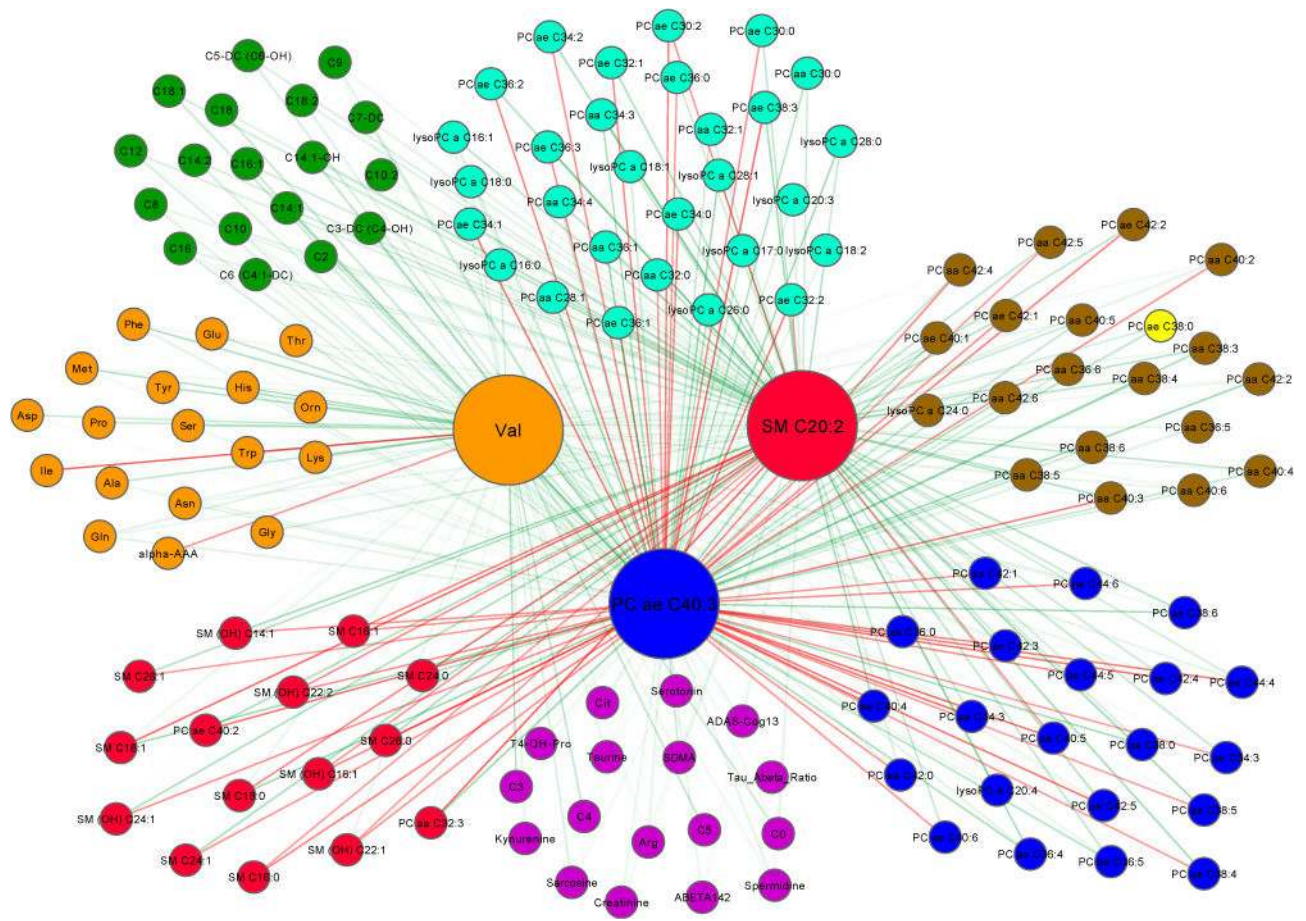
C5-DC (C6-OH)
C9
C18:1
C18
C18:2
C7-DC
C12
C14:2
C16:1
C14:1-OH
C10:2
C8
C14:1
C10
C3-DC (C4-OH)
C16
C2
C6 (C4:1-DC)

PC ae C34:2
PC ae C30:2
PC ae C30:0
PC ae C32:1
PC ae C36:2
PC ae C36:0
PC ae C30:0
PC ae C34:3
PC ae C38:3
lysoPC a C16:1
PC ae C36:3
PC ae C32:1
lysoPC a C28:0
lysoPC a C18:1
lysoPC a C28:1
lysoPC a C18:0
PC aa C34:4
lysoPC a C20:3
PC ae C34:0
PC ae C34:1
PC aa C36:1
lysoPC a C17:0
lysoPC a C18:2
lysoPC a C16:0
PC aa C32:0
PC aa C28:1
lysoPC a C26:0
PC ae C32:2
PC ae C36:1

PC aa C42:2
PC aa C42:4
PC aa C42:5
PC aa C40:2
PC aa C42:1
PC aa C40:5
PC ae C38:0
PC aa C40:1
PC aa C38:3
PC aa C36:6
PC aa C38:4
PC aa C42:2
lysoPC a C24:0
PC aa C42:6
PC aa C36:5
PC aa C38:6
PC aa C40:4
PC aa C38:5
PC aa C40:6
PC aa C40:3

Phe
Glu
Thr
Met
Tyr
His
Orn
Asp
Pro
Ser
Val
SM C20:2
Trp
Lys
Ile
Ala
Asn
Gln
Gly
alpha-AAA

PC ae C40:3

PC ae C42:1
PC ae C44:6
PC ae C38:6
PC ae C36:0
PC ae C42:3
PC ae C44:5
PC ae C42:4
PC ae C44:4
PC ae C40:4
PC ae C34:3
PC ae C40:5
PC ae C38:0
PC ae C44:3
PC ae C32:0
lysoPC a C20:4
PC ae C42:5
PC ae C38:5
PC ae C40:6
PC ae C36:4
PC ae C36:5
PC ae C38:4

SM (OH) C14:1
SM C16:1
SM C26:1
SM (OH) C22:2
SM C24:0
PC ae C40:2
SM C18:1
SM C26:0
SM (OH) C16:1
SM C18:0
SM (OH) C24:1
PC aa C32:3
SM (OH) C22:1
SM C24:1
SM C16:0

Cit
Serotonin
ADAS-Cog13
t4-OH-Pro
Taurine
SDMA
Tau_Abeta_Ratio
C3
C4
C5
C0
Kynurenine
Arg
Sarcosine
Creatinine
ABETA142
Spermidine